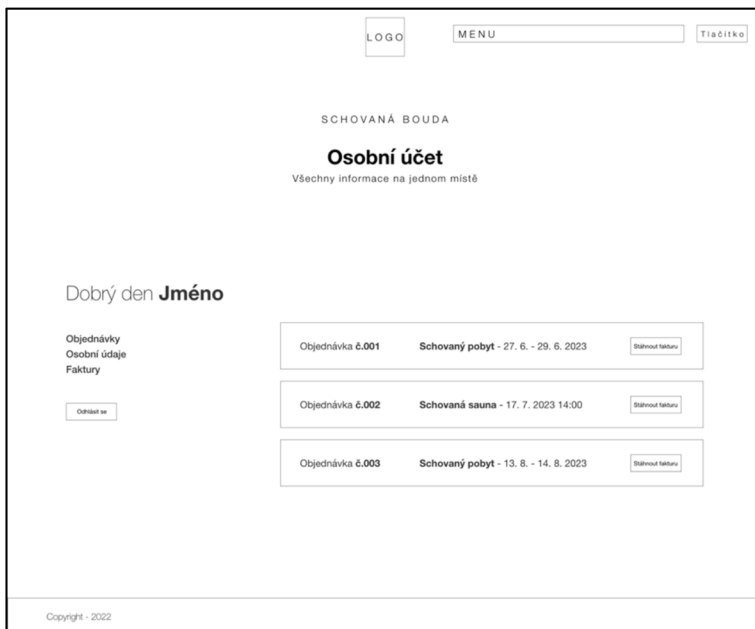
LOGO

MENU

Tlačítko

SCHOVANÁ BOUDA

Osobní účet

Všechny informace na jednom místě

Dobrý den **Jméno**

Objednávky
Osobní údaje
Faktury

Odhlásit se

Objednávka **č.001** **Schovaný pobyt** - 27. 6. - 29. 6. 2023 Stáhnout fakturu

Objednávka **č.002** **Schovaná sauna** - 17. 7. 2023 14:00 Stáhnout fakturu

Objednávka **č.003** **Schovaný pobyt** - 13. 8. - 14. 8. 2023 Stáhnout fakturu

Copyright - 2022